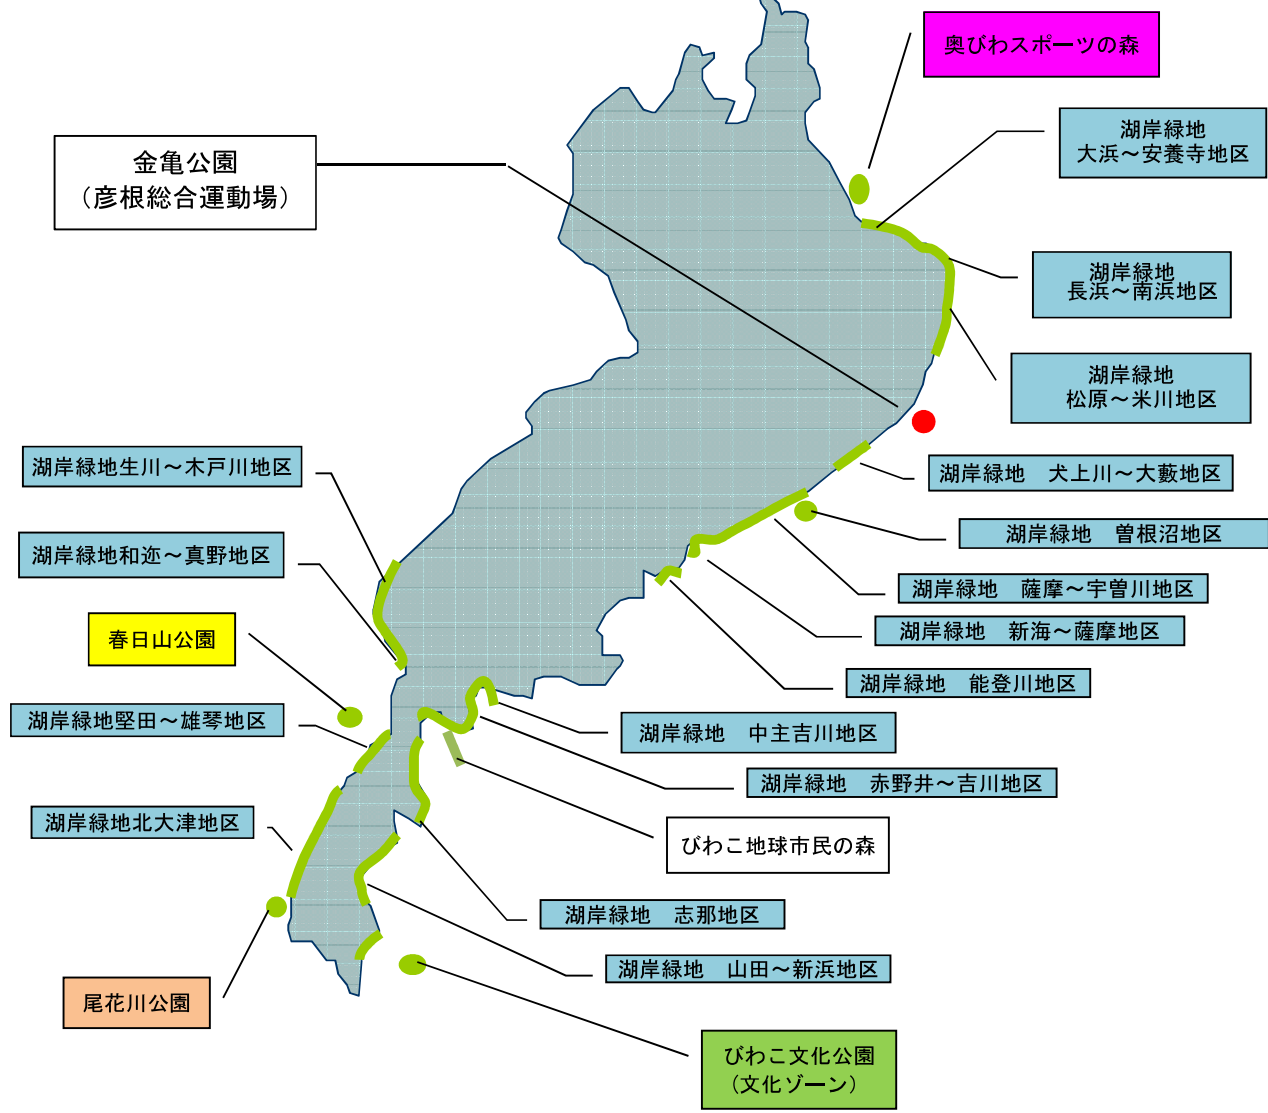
奥びわスポーツの森

金亀公園
（彦根総合運動場）

湖岸緑地
大浜～安養寺地区

湖岸緑地
長浜～南浜地区

湖岸緑地
松原～米川地区

湖岸緑地生川～木戸川地区

湖岸緑地　犬上川～大藪地区

湖岸緑地　曽根沼地区

湖岸緑地和迩～真野地区

湖岸緑地　薩摩～宇曽川地区

湖岸緑地　新海～薩摩地区

春日山公園

湖岸緑地　能登川地区

湖岸緑地堅田～雄琴地区

湖岸緑地　中主吉川地区

湖岸緑地　赤野井～吉川地区

湖岸緑地北大津地区

びわこ地球市民の森

湖岸緑地　志那地区

湖岸緑地　山田～新浜地区

尾花川公園

びわこ文化公園
（文化ゾーン）